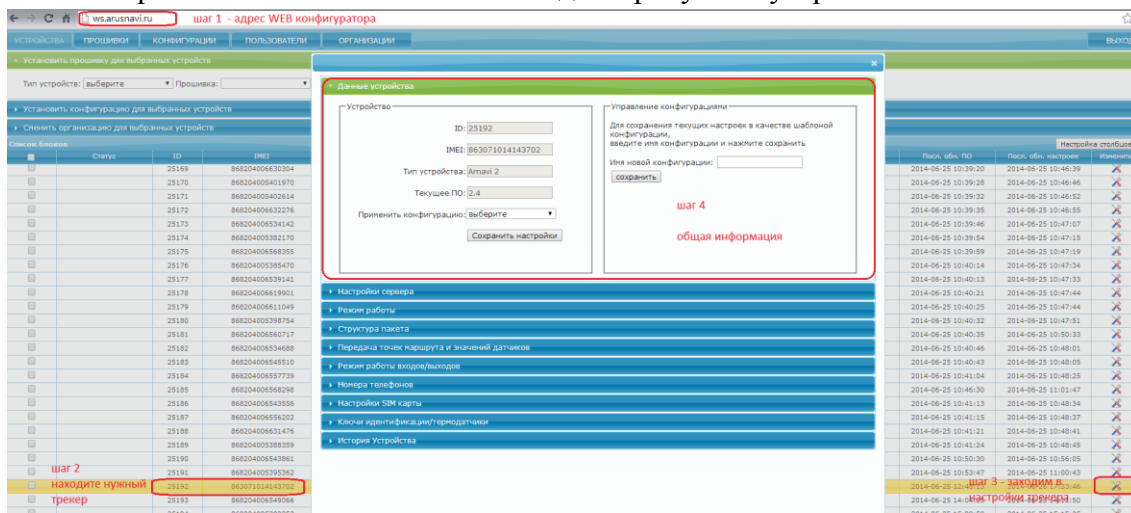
ws.arusnavi.ru шаг 1 - адрес WEB конфигуратора

УСТРОЙСТВА ПРОШИВКИ КОНФИГУРАЦИИ ПОЛЬЗОВАТЕЛИ ОРГАНИЗАЦИИ ВЫХОД

Установить прошивку для выбранных устройств

Тип устройства: выберите Прошивка:

Установить конфигурацию для выбранных устройств

Сменить организацию для выбранных устройств

Список блоков

Настройка столбцов

| | Статус | ID | IMEI | Посл. обн. ПО | Посл. обн. настроек | Изменить |
|---|---|---|---|---|---|---|
| | | 25169 | 868204006630304 | 2014-06-25 10:39:20 | 2014-06-25 10:46:39 | |
| | | 25170 | 868204005401970 | 2014-06-25 10:39:28 | 2014-06-25 10:46:46 | |
| | | 25171 | 868204005402614 | 2014-06-25 10:39:32 | 2014-06-25 10:46:52 | |
| | | 25172 | 868204006632276 | 2014-06-25 10:39:35 | 2014-06-25 10:46:55 | |
| | | 25173 | 868204005534142 | 2014-06-25 10:39:46 | 2014-06-25 10:47:07 | |
| | | 25174 | 868204005382170 | 2014-06-25 10:39:54 | 2014-06-25 10:47:15 | |
| | | 25175 | 868204006568355 | 2014-06-25 10:39:59 | 2014-06-25 10:47:19 | |
| | | 25176 | 868204005385470 | 2014-06-25 10:40:14 | 2014-06-25 10:47:34 | |
| | | 25177 | 868204006539141 | 2014-06-25 10:40:13 | 2014-06-25 10:47:33 | |
| | | 25178 | 868204006619901 | 2014-06-25 10:40:21 | 2014-06-25 10:47:44 | |
| | | 25179 | 868204006611049 | 2014-06-25 10:40:25 | 2014-06-25 10:47:44 | |
| | | 25180 | 868204005398754 | 2014-06-25 10:40:32 | 2014-06-25 10:47:51 | |
| | | 25181 | 868204006560717 | 2014-06-25 10:40:35 | 2014-06-25 10:50:33 | |
| | | 25182 | 868204006534688 | 2014-06-25 10:40:46 | 2014-06-25 10:48:01 | |
| | | 25183 | 868204006545510 | 2014-06-25 10:40:43 | 2014-06-25 10:48:05 | |
| | | 25184 | 868204006557739 | 2014-06-25 10:41:04 | 2014-06-25 10:48:25 | |
| | | 25185 | 868204006568298 | 2014-06-25 10:46:30 | 2014-06-25 11:01:47 | |
| | | 25186 | 868204006543556 | 2014-06-25 10:41:13 | 2014-06-25 10:48:34 | |
| | | 25187 | 868204006556202 | 2014-06-25 10:41:15 | 2014-06-25 10:48:37 | |
| | | 25188 | 868204006631476 | 2014-06-25 10:41:21 | 2014-06-25 10:48:41 | |
| | | 25189 | 868204006388359 | 2014-06-25 10:41:24 | 2014-06-25 10:48:45 | |
| | | 25190 | 868204006543861 | 2014-06-25 10:50:30 | 2014-06-25 10:56:05 | |
| | | 25191 | 868204005395362 | 2014-06-25 10:53:47 | 2014-06-25 11:00:43 | |
| | | 25192 | 863071014143702 | 2014-06-25 12:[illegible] | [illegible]:46 | |
| | | 25193 | 868204006549066 | 2014-06-25 14:0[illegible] | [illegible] | |

шаг 2 находите нужный трекер

шаг 3 - заходим в настройки трекера

Данные устройства

Устройство

ID: 25192

IMEI: 863071014143702

Тип устройства: Arnavi 2

Текущее ПО: 2.4

Применить конфигурацию: выберите

Сохранить настройки

Управление конфигурациями

Для сохранения текущих настроек в качестве шаблоной конфигурации, введите имя конфигурации и нажмите сохранить

Имя новой конфигурации:

сохранить

шаг 4

общая информация

Настройки сервера

Режим работы

Структура пакета

Передача точек маршрута и значений датчиков

Режим работы входов/выходов

Номера телефонов

Настройки SIM карты

Ключи идентификации/термодатчики

История Устройства